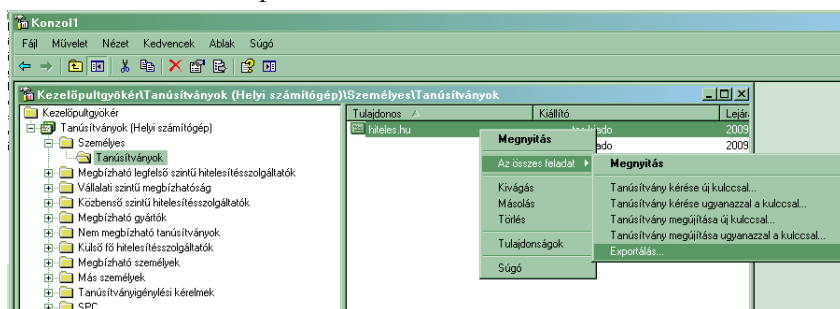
Konzol1

Fájl Művelet Nézet Kedvencek Ablak Súgó

Kezelőpultgyökér\Tanúsítványok (Helyi számítógép)\Személyes\Tanúsítványok

Kezelőpultgyökér
Tanúsítványok (Helyi számítógép)
Személyes
Tanúsítványok
Megbízható legfelső szintű hitelesítésszolgáltatók
Vállalati szintű megbízhatóság
Közbenső szintű hitelesítésszolgáltatók
Megbízható gyártók
Nem megbízható tanúsítványok
Külső fő hitelesítésszolgáltatók
Megbízható személyek
Más személyek
Tanúsítványigénylési kérelmek
SPC

| Tulajdonos | Kiállító | Lejár |
|---|---|---|
| hiteles.hu | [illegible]ado | 2009 |
| | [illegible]ado | 2009 |

Megnyitás
Az összes feladat
Kivágás
Másolás
Törlés
Tulajdonságok
Súgó

Megnyitás
Tanúsítvány kérése új kulccsal...
Tanúsítvány kérése ugyanazzal a kulccsal...
Tanúsítvány megújítása új kulccsal...
Tanúsítvány megújítása ugyanazzal a kulccsal...
Exportálás...